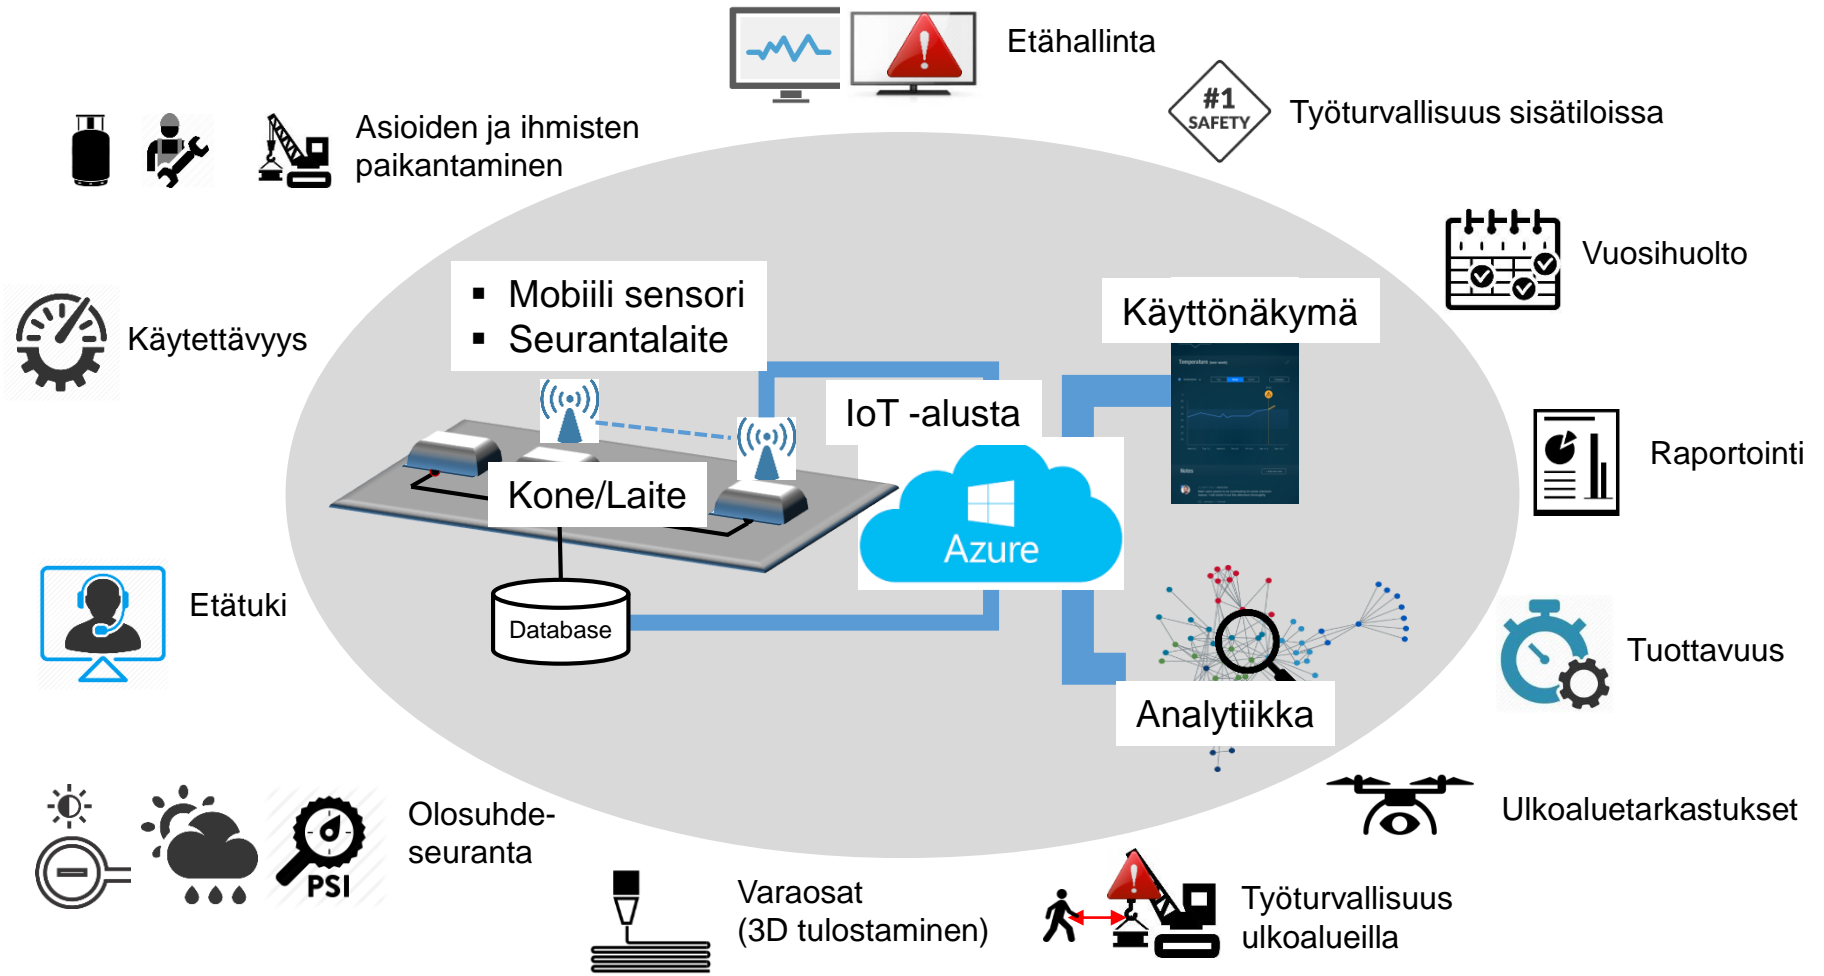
Etähallinta

Työturvallisuus sisätiloissa

#1 SAFETY

Asioiden ja ihmisten paikantaminen

Vuosihuolto

Käytettävyys

▪ Mobiili sensori
▪ Seurantalaite

Käyttönäkymä

IoT -alusta

Raportointi

Kone/Laite

Azure

Database

Etätuki

Tuottavuus

Analytiikka

Olosuhde-seuranta

PSI

Ulkoaluetarkastukset

Varaosat
(3D tulostaminen)

Työturvallisuus ulkoalueilla